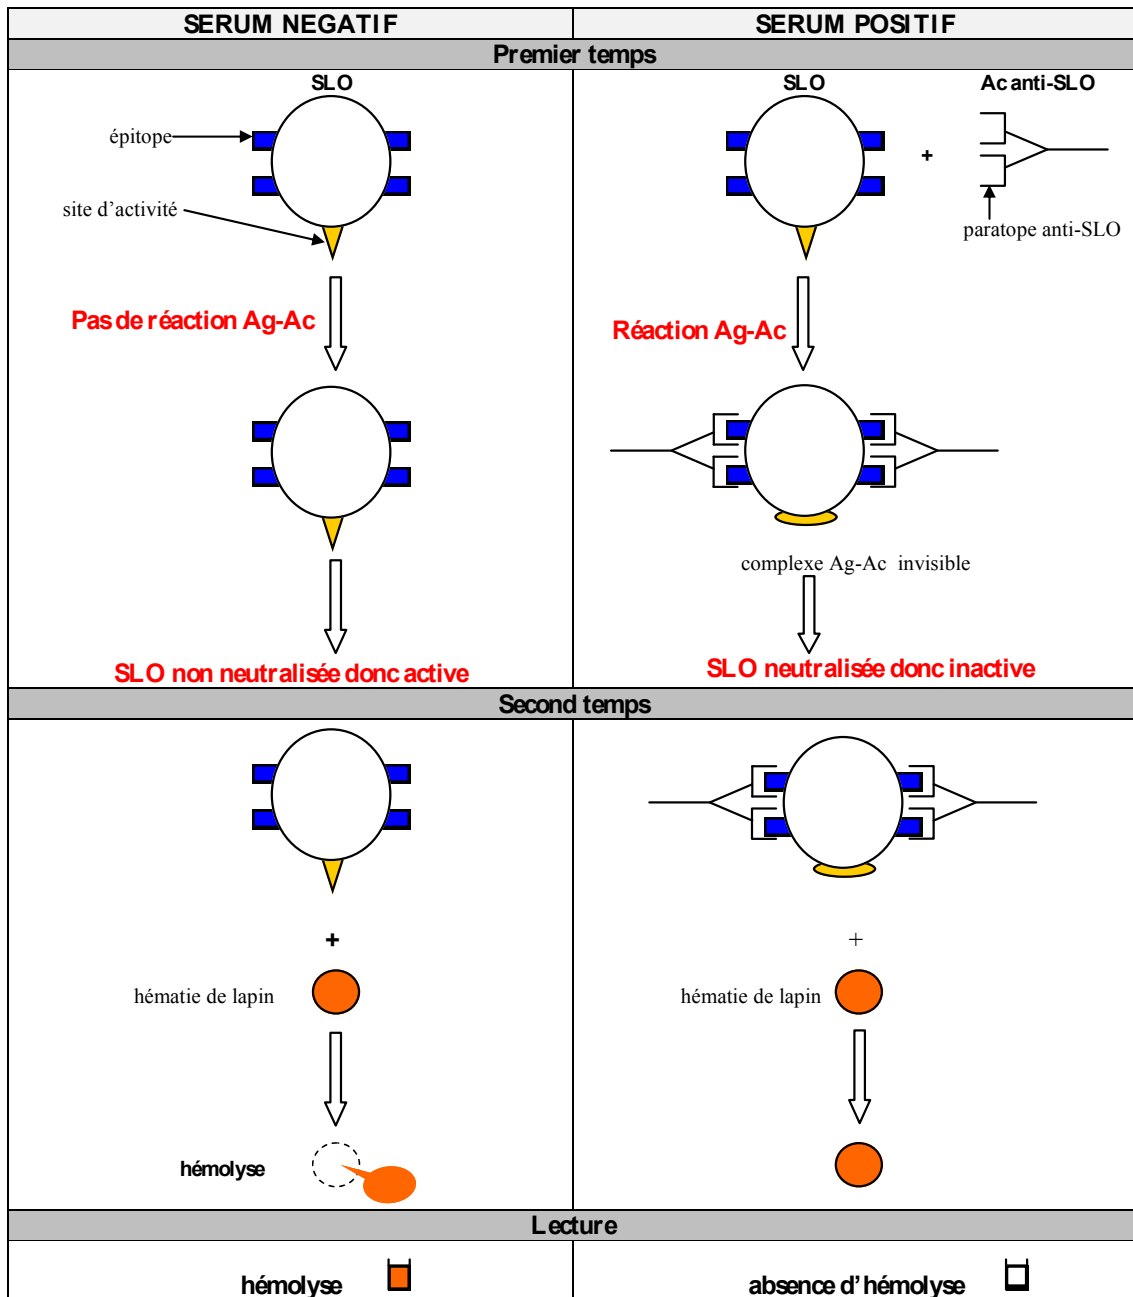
| SERUM NEGATIF | SERUM POSITIF |
|---|---|
| Premier temps | |
| SLO<br>épitope<br>site d'activité<br>Pas de réaction Ag-Ac<br>SLO non neutralisée donc active | SLO + Ac anti-SLO<br>paratope anti-SLO<br>Réaction Ag-Ac<br>complexe Ag-Ac invisible<br>SLO neutralisée donc inactive |
| Second temps | |
| +<br>hématie de lapin<br>hémolyse | +<br>hématie de lapin |
| Lecture | |
| hémolyse | absence d'hémolyse |